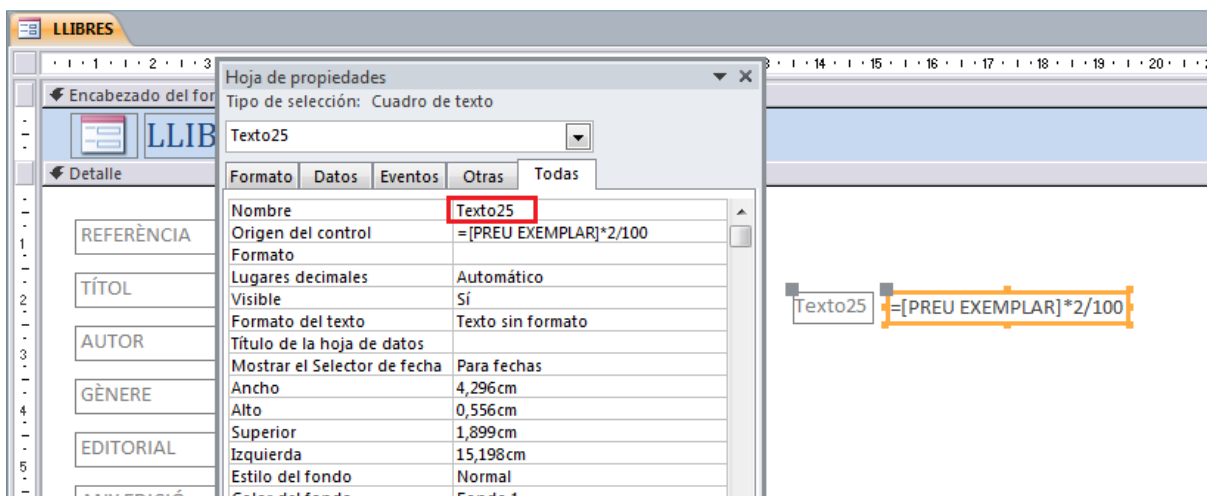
LLIBRES

· 1 · 2 · 3 · 14 · 15 · 16 · 17 · 18 · 19 · 20 ·

Encabezado del for

LLIB

Detalle

1
2
3
4
5

REFERÈNCIA

TÍTOL

AUTOR

GÈNERE

EDITORIAL

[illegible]

Hoja de propiedades

Tipo de selección: Cuadro de texto

Texto25

Formato | Datos | Eventos | Otras | Todas

| | |
|---|---|
| Nombre | Texto25 |
| Origen del control | =[PREU EXEMPLAR]*2/100 |
| Formato | |
| Lugares decimales | Automático |
| Visible | Sí |
| Formato del texto | Texto sin formato |
| Título de la hoja de datos | |
| Mostrar el Selector de fecha | Para fechas |
| Ancho | 4,296cm |
| Alto | 0,556cm |
| Superior | 1,899cm |
| Izquierda | 15,198cm |
| Estilo del fondo | Normal |
| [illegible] | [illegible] |

Texto25

=[PREU EXEMPLAR]*2/100